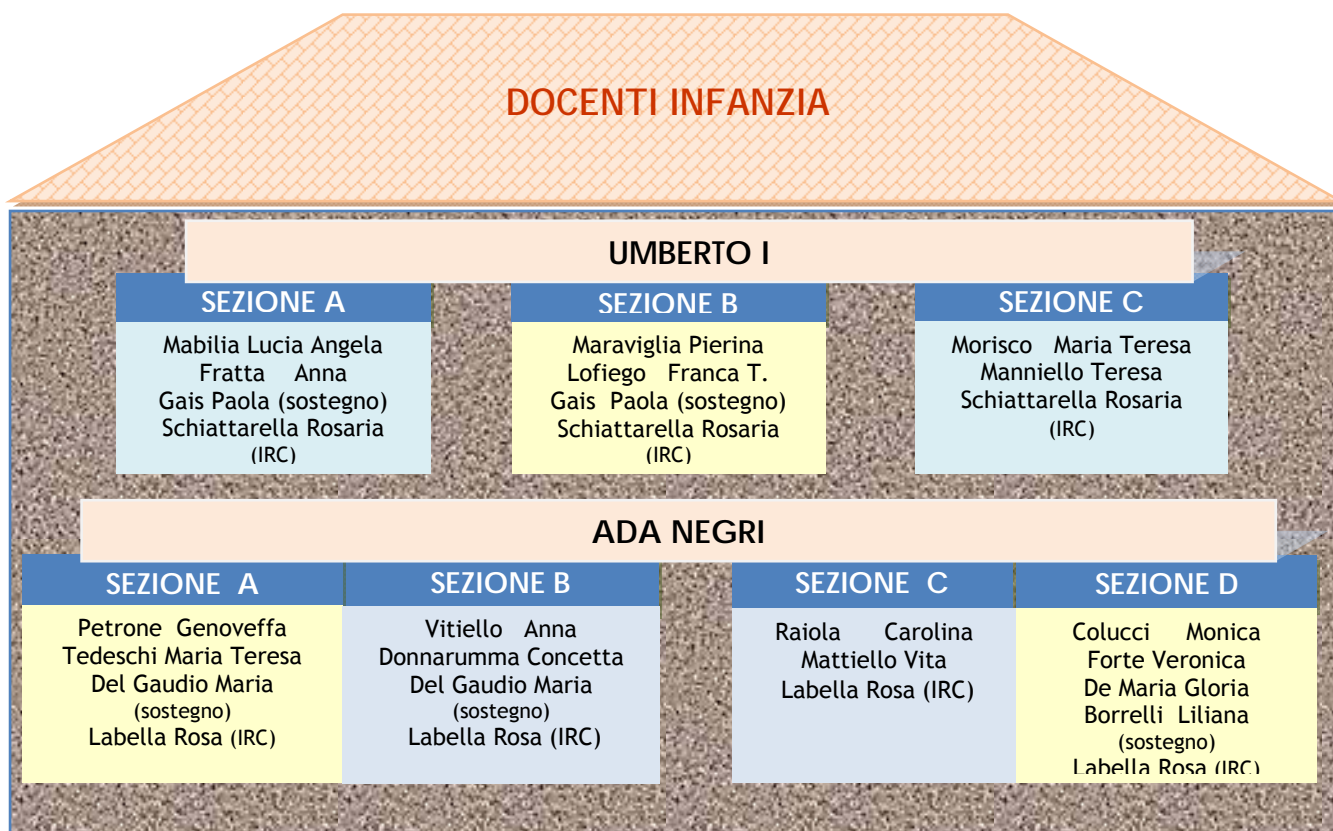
DOCENTI INFANZIA

UMBERTO I

SEZIONE A
Mabilia Lucia Angela
Fratta Anna
Gais Paola (sostegno)
Schiattarella Rosaria (IRC)

SEZIONE B
Maraviglia Pierina
Lofiego Franca T.
Gais Paola (sostegno)
Schiattarella Rosaria (IRC)

SEZIONE C
Morisco Maria Teresa
Manniello Teresa
Schiattarella Rosaria (IRC)

ADA NEGRI

SEZIONE A
Petrone Genoveffa
Tedeschi Maria Teresa
Del Gaudio Maria (sostegno)
Labella Rosa (IRC)

SEZIONE B
Vitiello Anna
Donnarumma Concetta
Del Gaudio Maria (sostegno)
Labella Rosa (IRC)

SEZIONE C
Raiola Carolina
Mattiello Vita
Labella Rosa (IRC)

SEZIONE D
Colucci Monica
Forte Veronica
De Maria Gloria
Borrelli Liliana (sostegno)
Labella Rosa (IRC)